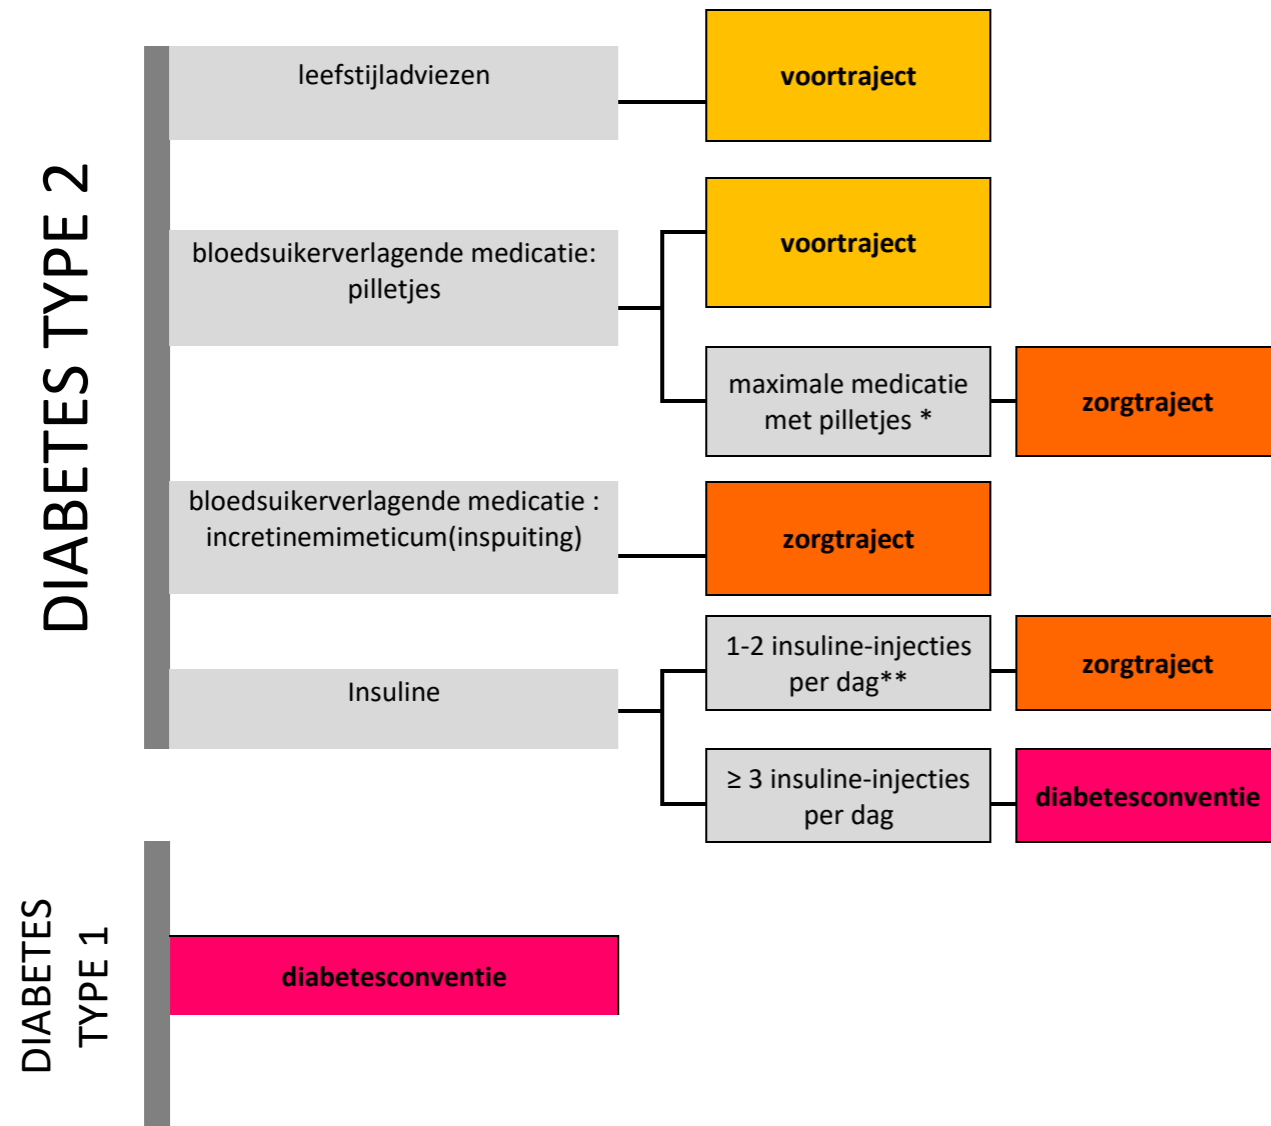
DIABETES TYPE 2

leefstijladviezen

voortraject

bloedsuikerverlagende medicatie: pilletjes

voortraject

maximale medicatie met pilletjes *

zorgtraject

bloedsuikerverlagende medicatie : incretinemimeticum(inspuiting)

zorgtraject

Insuline

1-2 insuline-injecties per dag**

zorgtraject

$\geq$ 3 insuline-injecties per dag

diabetesconventie

DIABETES TYPE 1

diabetesconventie